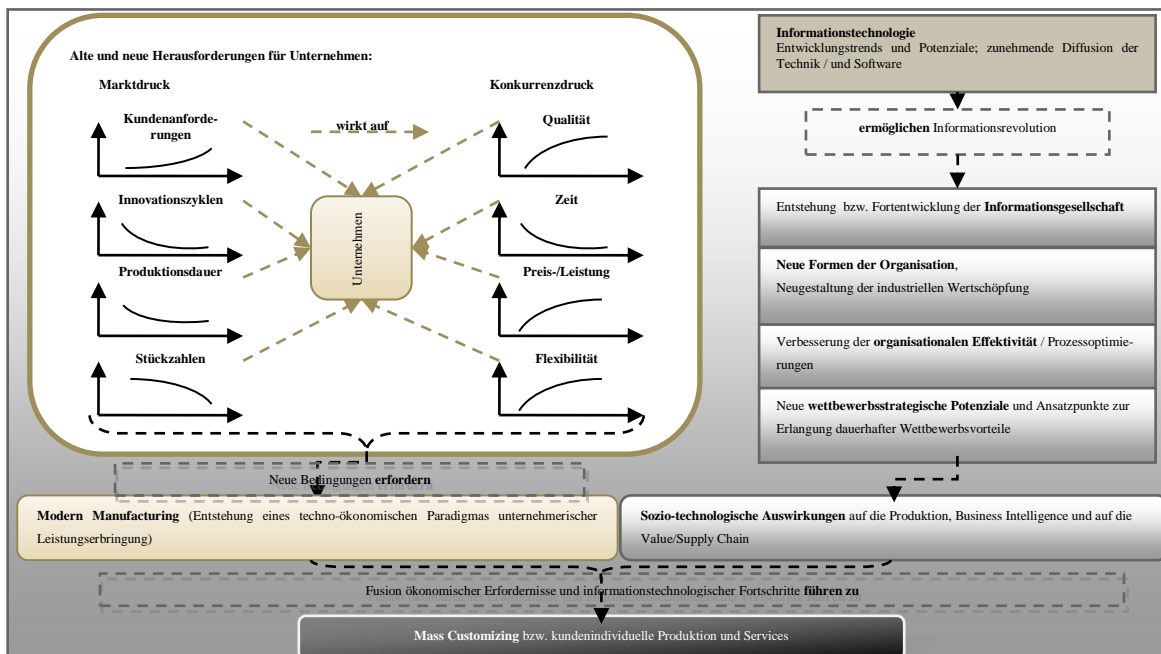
Alte und neue Herausforderungen für Unternehmen:

Marktdruck

Konkurrenzdruck

Kundenanforderungen

wirkt auf

Qualität

Innovationszyklen

Zeit

Unternehmen

Produktionsdauer

Preis-/Leistung

Stückzahlen

Flexibilität

Informationstechnologie
Entwicklungstrends und Potenziale; zunehmende Diffusion der Technik / und Software

ermöglichen Informationsrevolution

Entstehung bzw. Fortentwicklung der Informationsgesellschaft

Neue Formen der Organisation, Neugestaltung der industriellen Wertschöpfung

Verbesserung der organisationalen Effektivität / Prozessoptimierungen

Neue wettbewerbsstrategische Potenziale und Ansatzpunkte zur Erlangung dauerhafter Wettbewerbsvorteile

Neue Bedingungen erfordern

Modern Manufacturing (Entstehung eines techno-ökonomischen Paradigmas unternehmerischer Leistungserbringung)

Sozio-technologische Auswirkungen auf die Produktion, Business Intelligence und auf die Value/Supply Chain

Fusion ökonomischer Erfordernisse und informationstechnologischer Fortschritte führen zu

Mass Customizing bzw. kundenindividuelle Produktion und Services